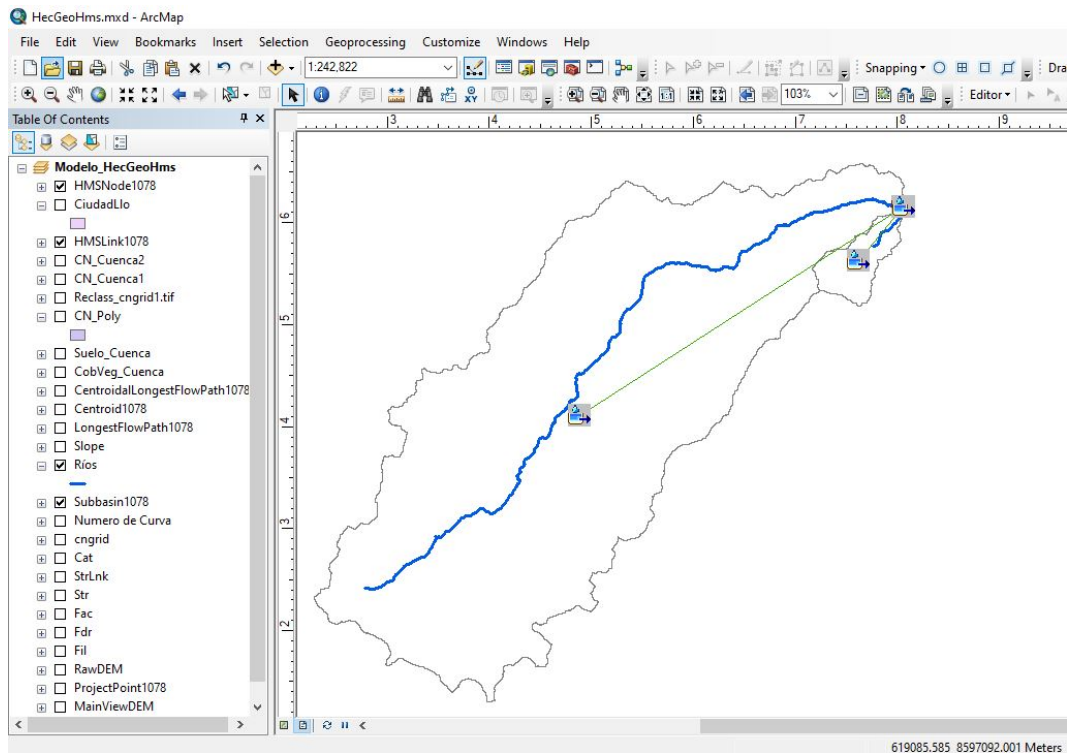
HecGeoHms.mxd - ArcMap

File Edit View Bookmarks Insert Selection Geoprocessing Customize Windows Help

1:242,822

Snapping

Dra

103%

Editor

Table Of Contents

Modelo_HecGeoHms
HMSNode1078
CiudadLlo
HMSLink1078
CN_Cuenca2
CN_Cuenca1
Reclass_cngrid1.tif
CN_Poly
Suelo_Cuenca
CobVeg_Cuenca
CentroidalLongestFlowPath1078
Centroid1078
LongestFlowPath1078
Slope
Ríos
Subbasin1078
Numero de Curva
cngrid
Cat
StrLnk
Str
Fac
Fdr
Fil
RawDEM
ProjectPoint1078
MainViewDEM

3 4 5 6 7 8 9

6 5 4 3 2

619085.585 8597092.001 Meters